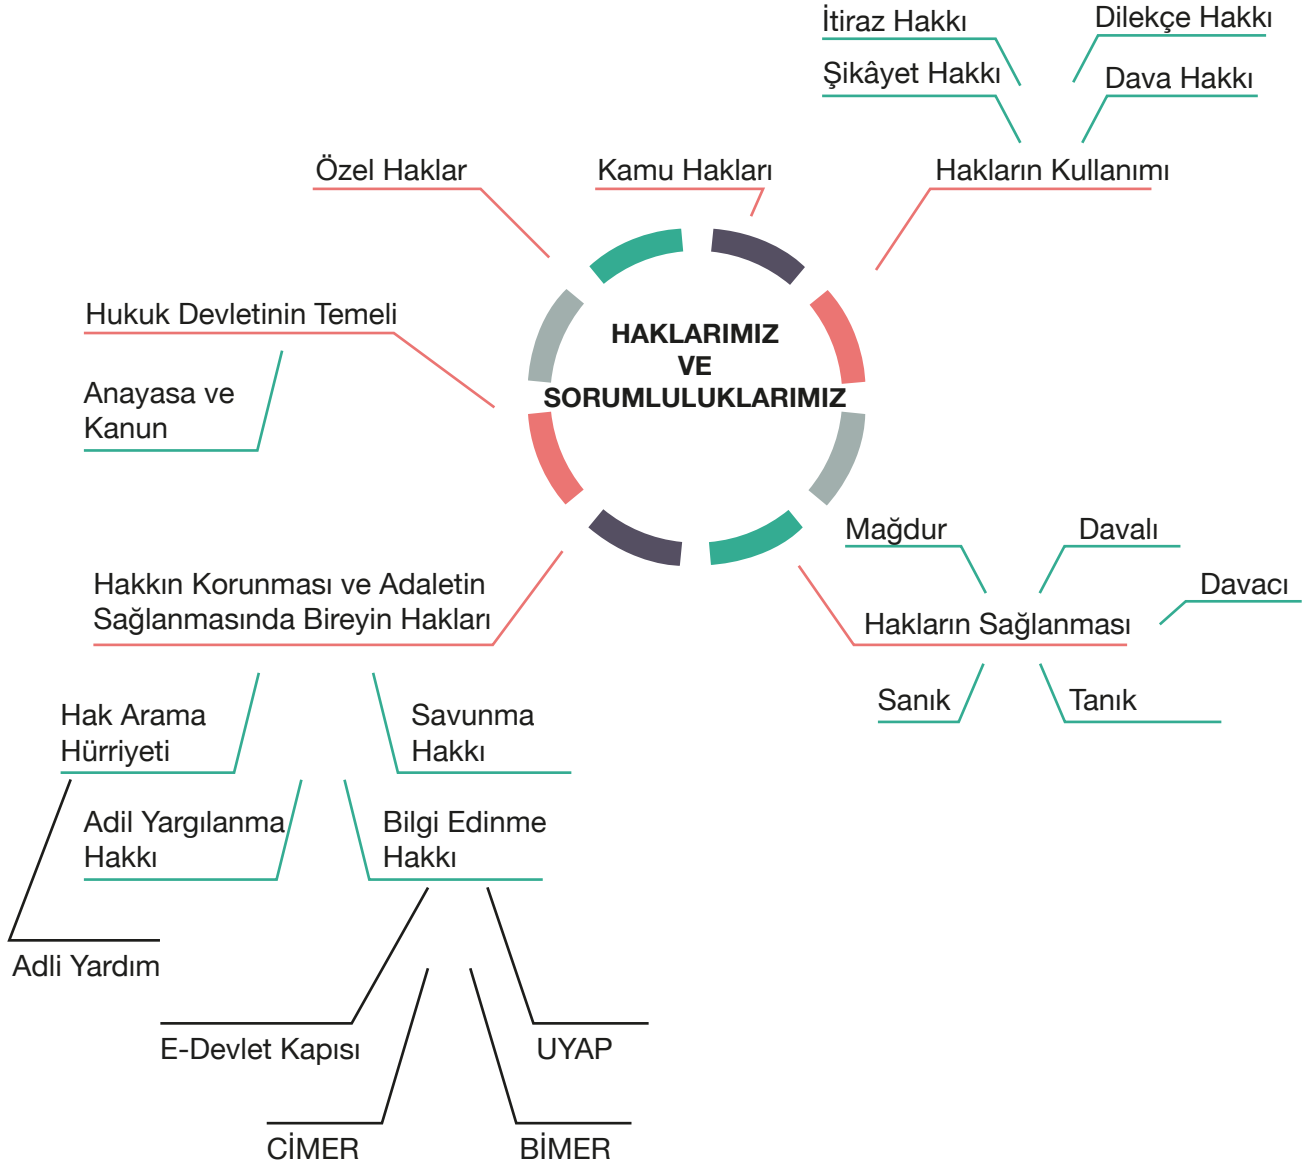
İtiraz Hakkı

Dilekçe Hakkı

Şikâyet Hakkı

Dava Hakkı

Özel Haklar

Kamu Hakları

Hakların Kullanımı

Hukuk Devletinin Temeli

HAKLARIMIZ VE SORUMLULUKLARIMIZ

Anayasa ve Kanun

Mağdur

Davalı

Davacı

Hakkın Korunması ve Adaletin Sağlanmasında Bireyin Hakları

Hakların Sağlanması

Sanık

Tanık

Hak Arama Hürriyeti

Savunma Hakkı

Adil Yargılanma Hakkı

Bilgi Edinme Hakkı

Adli Yardım

E-Devlet Kapısı

UYAP

CİMER

BİMER